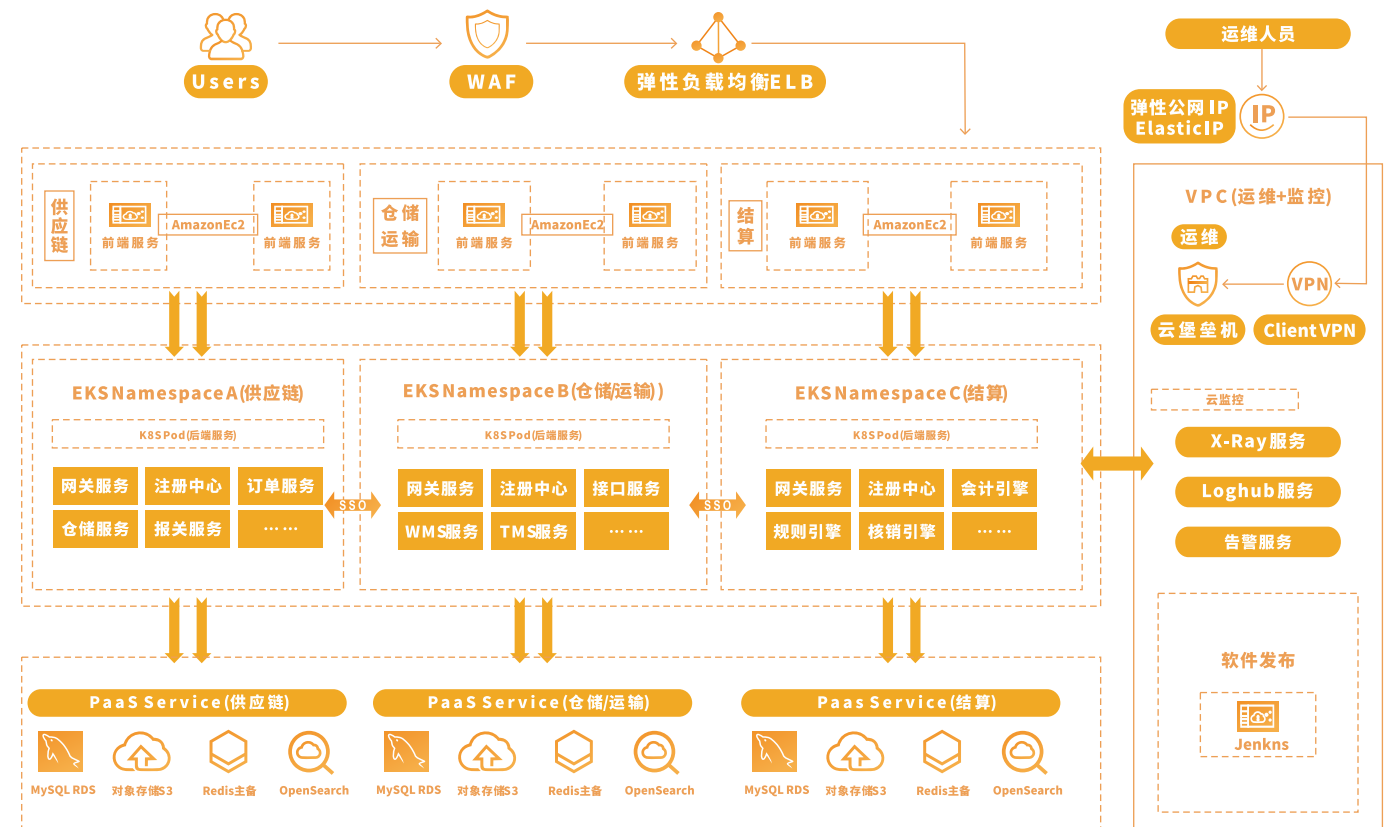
Users

WAF

弹性负载均衡ELB

运维人员

弹性公网IP
ElasticIP

IP

供应链

前端服务

AmazonEc2

前端服务

仓储运输

前端服务

AmazonEc2

前端服务

结算

前端服务

AmazonEc2

前端服务

VPC(运维+监控)

运维

VPN

云堡垒机

ClientVPN

EKSNamespaceA(供应链)

K8SPod(后端服务)

| 网关服务 | 注册中心 | 订单服务 |
|---|---|---|
| 仓储服务 | 报关服务 | …… |

SSO

EKSNamespaceB(仓储/运输)

K8SPod(后端服务)

| 网关服务 | 注册中心 | 接口服务 |
|---|---|---|
| WMS服务 | TMS服务 | …… |

SSO

EKSNamespaceC(结算)

K8SPod(后端服务)

| 网关服务 | 注册中心 | 会计引擎 |
|---|---|---|
| 规则引擎 | 核销引擎 | …… |

云监控

X-Ray服务

Loghub服务

告警服务

软件发布

Jenkns

PaaS Service(供应链)

MySQL RDS
对象存储S3
Redis主备
OpenSearch

PaaS Service(仓储/运输)

MySQL RDS
对象存储S3
Redis主备
OpenSearch

Paas Service(结算)

MySQL RDS
对象存储S3
Redis主备
OpenSearch